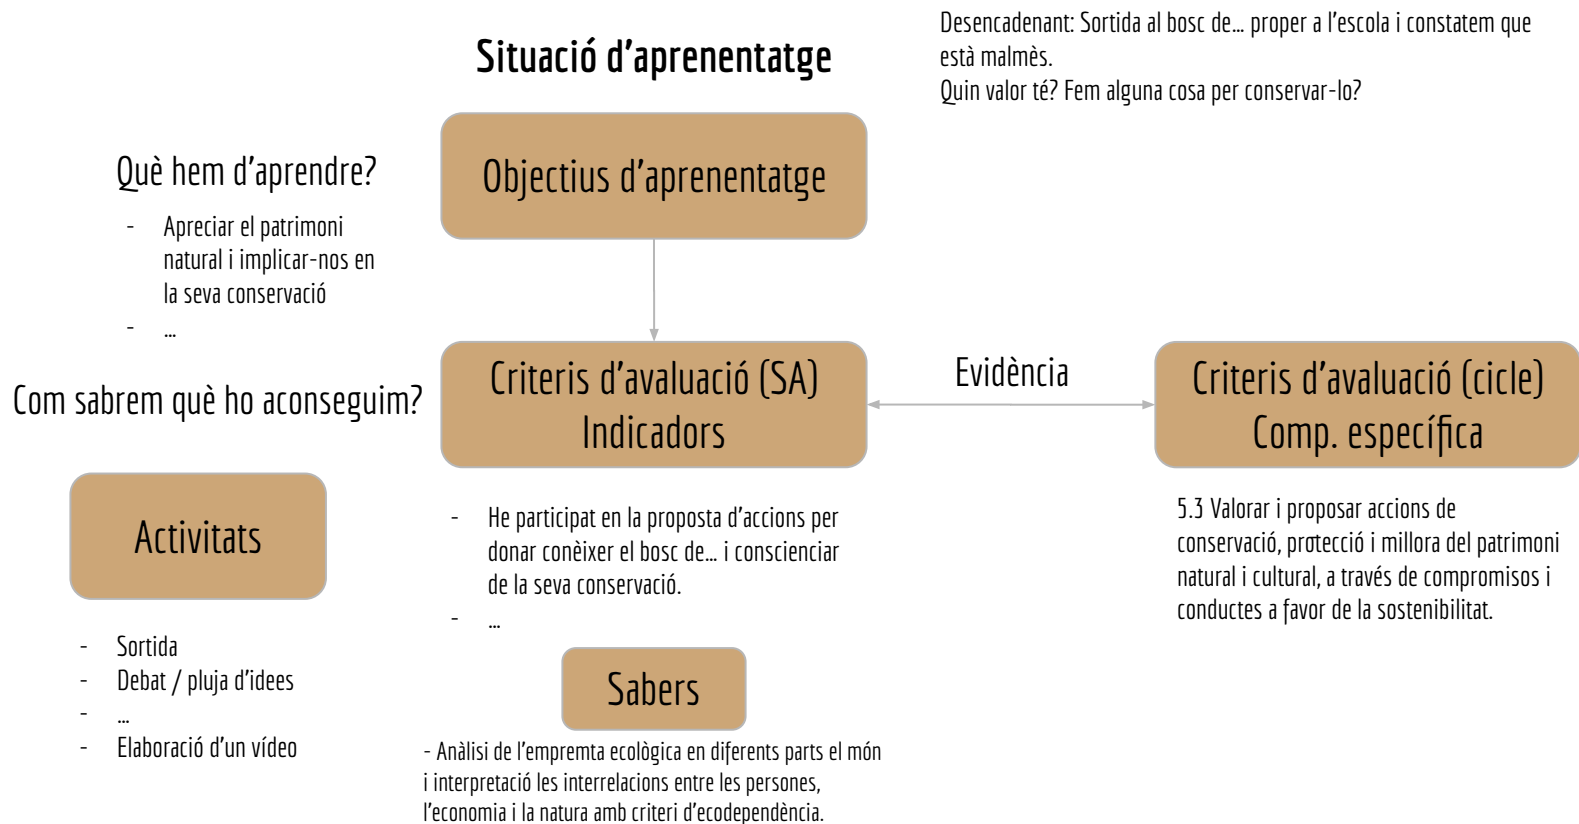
Situació d'aprenentatge

Desencadenant: Sortida al bosc de... proper a l'escola i constatem que està malmès.
Quin valor té? Fem alguna cosa per conservar-lo?

Què hem d'aprendre?

- Apreciar el patrimoni natural i implicar-nos en la seva conservació
- ...

Objectius d'aprenentatge

Com sabrem què ho aconseguim?

Criteris d'avaluació (SA)
Indicadors

Evidència

Criteris d'avaluació (cicle)
Comp. específica

- He participat en la proposta d'accions per donar conèixer el bosc de... i consciencar de la seva conservació.
- ...

5.3 Valorar i proposar accions de conservació, protecció i millora del patrimoni natural i cultural, a través de compromisos i conductes a favor de la sostenibilitat.

Activitats

- Sortida
- Debat / pluja d'idees
- ...
- Elaboració d'un vídeo

Sabers

- Anàlisi de l'empremta ecològica en diferents parts el món i interpretació les interrelacions entre les persones, l'economia i la natura amb criteri d'ecodependència.